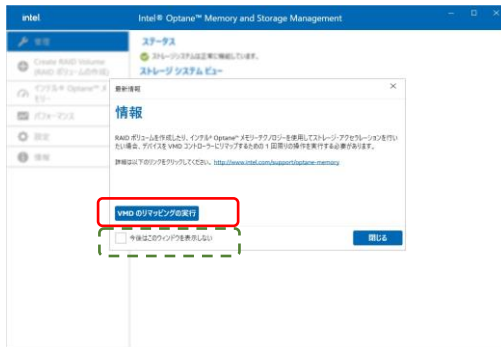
intel

Intel® Optane™ Memory and Storage Management

管理

Create RAID Volume (RAID ボリュームの作成)

インテル® Optane™ メモリー

パフォーマンス

設定

情報

ステータス

ストレージシステムは正常に機能しています。

ストレージ システム ビュー

最新情報

情報

RAID ボリュームを作成したり、インテル® Optane™ メモリーテクノロジーを使用してストレージ・アクセラレーションを行いたい場合、デバイスを VMD コントローラーにリマップするための 1 回限りの操作を実行する必要があります。

詳細は以下のリンクをクリックしてください。 http://www.intel.com/support/optane-memory

VMD のリマッピングの実行

今後はこのウィンドウを表示しない

閉じる